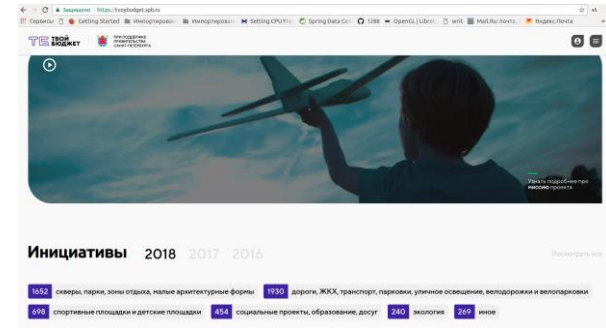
Защищено | https://tvoybudget.spb.ru

Сервисы | Getting Started | Импортировано | Импортировано | Setting CPU Fre | Spring Data Gen | 1298 | OpenGL Librar | writ | Mail.Ru почта | Яндекс.Почта

ТБ ТВОЙ БЮДЖЕТ | ПРИ ПОДДЕРЖКЕ ПРАВИТЕЛЬСТВА САНКТ-ПЕТЕРБУРГА

Узнать подробнее про миссию проекта

Инициативы 2018 2017 2016

Посмотреть все

1652 скверы, парки, зоны отдыха, малые архитектурные формы
1930 дороги, ЖКХ, транспорт, парковки, уличное освещение, велодорожки и велопарковки
698 спортивные площадки и детские площадки
454 социальные проекты, образование, досуг
240 экология
269 иное